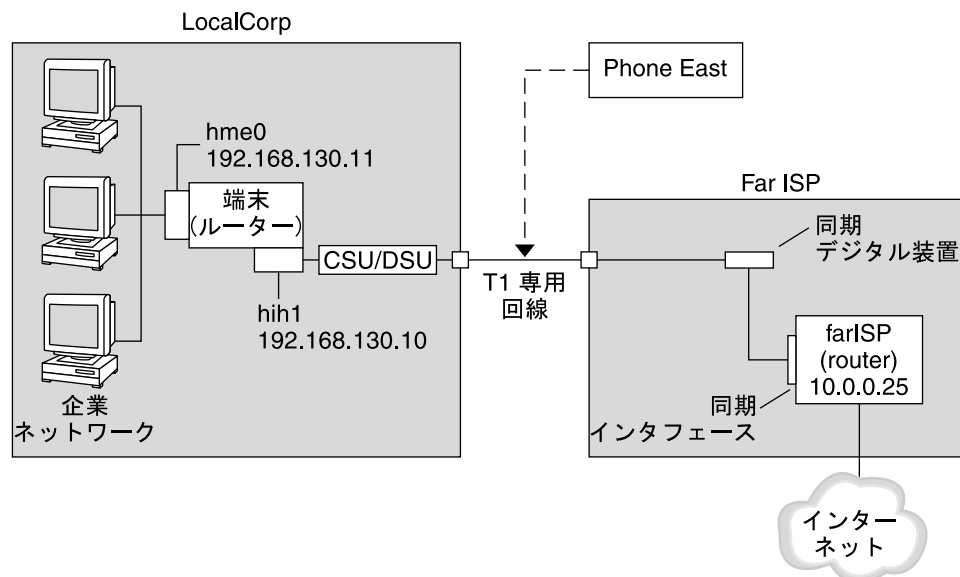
LocalCorp

Phone East

hme0
192.168.130.11

端末
(ルーター)

CSU/DSU

hih1
192.168.130.10

企業
ネットワーク

T1 専用
回線

Far ISP

同期
デジタル装置

farISP
(router)
10.0.0.25

同期
インタフェース

インター
ネット